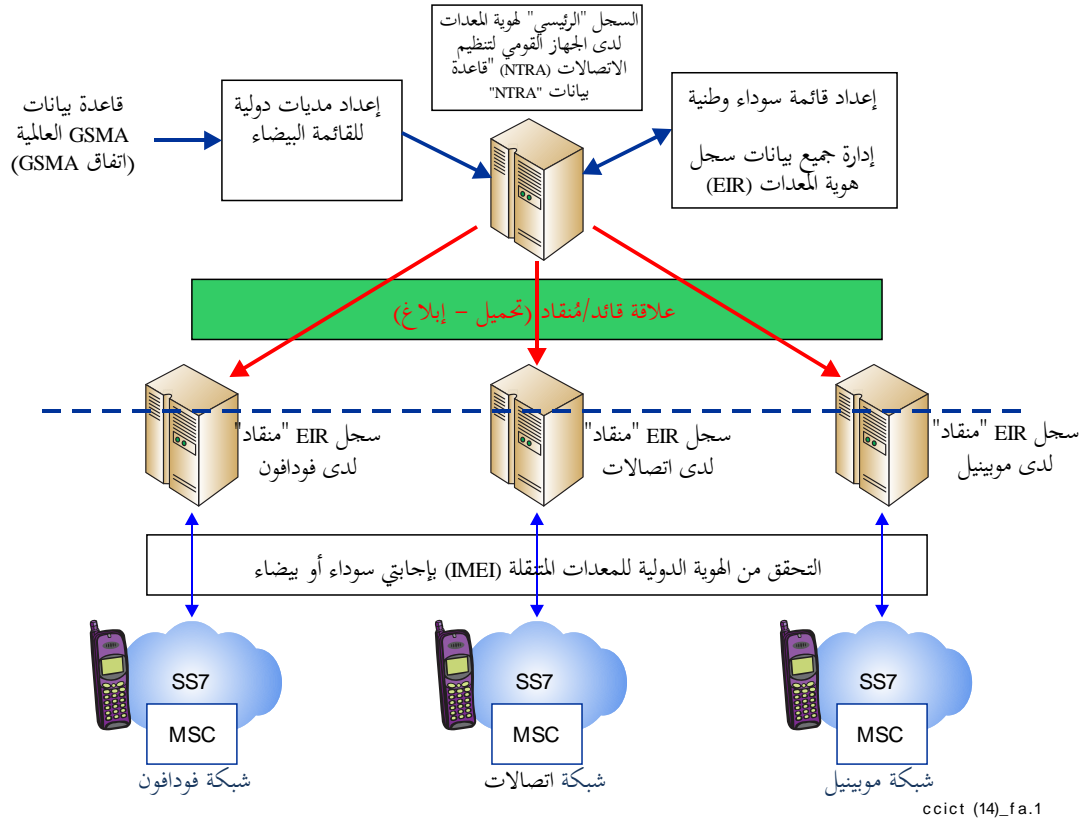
السجل "الرئيسي" لهوية المعدات لدى الجهاز القومي لتنظيم الاتصالات (NTRA) "قاعدة بيانات "NTRA"

قاعدة بيانات GSMA العالمية (اتفاق GSMA)

إعداد مديات دولية للقائمة البيضاء

إعداد قائمة سوداء وطنية

إدارة جميع بيانات سجل هوية المعدات (EIR)

علاقة قائد/مُنقاد (تحميل – إبلاغ)

سجل EIR "منقاد" لدى فودافون

سجل EIR "منقاد" لدى اتصالات

سجل EIR "منقاد" لدى موبينيل

التحقق من الهوية الدولية للمعدات المتنقلة (IMEI) بإجابتي سوداء أو بيضاء

SS7

MSC

شبكة فودافون

SS7

MSC

شبكة اتصالات

SS7

MSC

شبكة موبينيل

ccict (14)_fa.1